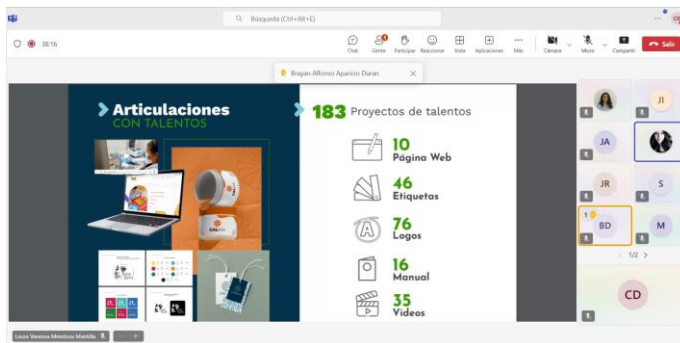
Búsqueda (Ctrl+Alt+E)

38:16

Chat Gente Participar Reaccionar Vista Aplicaciones Más Cámara Micro Compartir Salir

Brayan Alfonso Aparicio Duran

Articulaciones CON TALENTOS

183 Proyectos de talentos

10 Página Web

46 Etiquetas

76 Logos

16 Manual

35 Videos

JI

JA

JR

S

BD

M

1/2

CD

Laura Vanessa Mendoza Mantilla